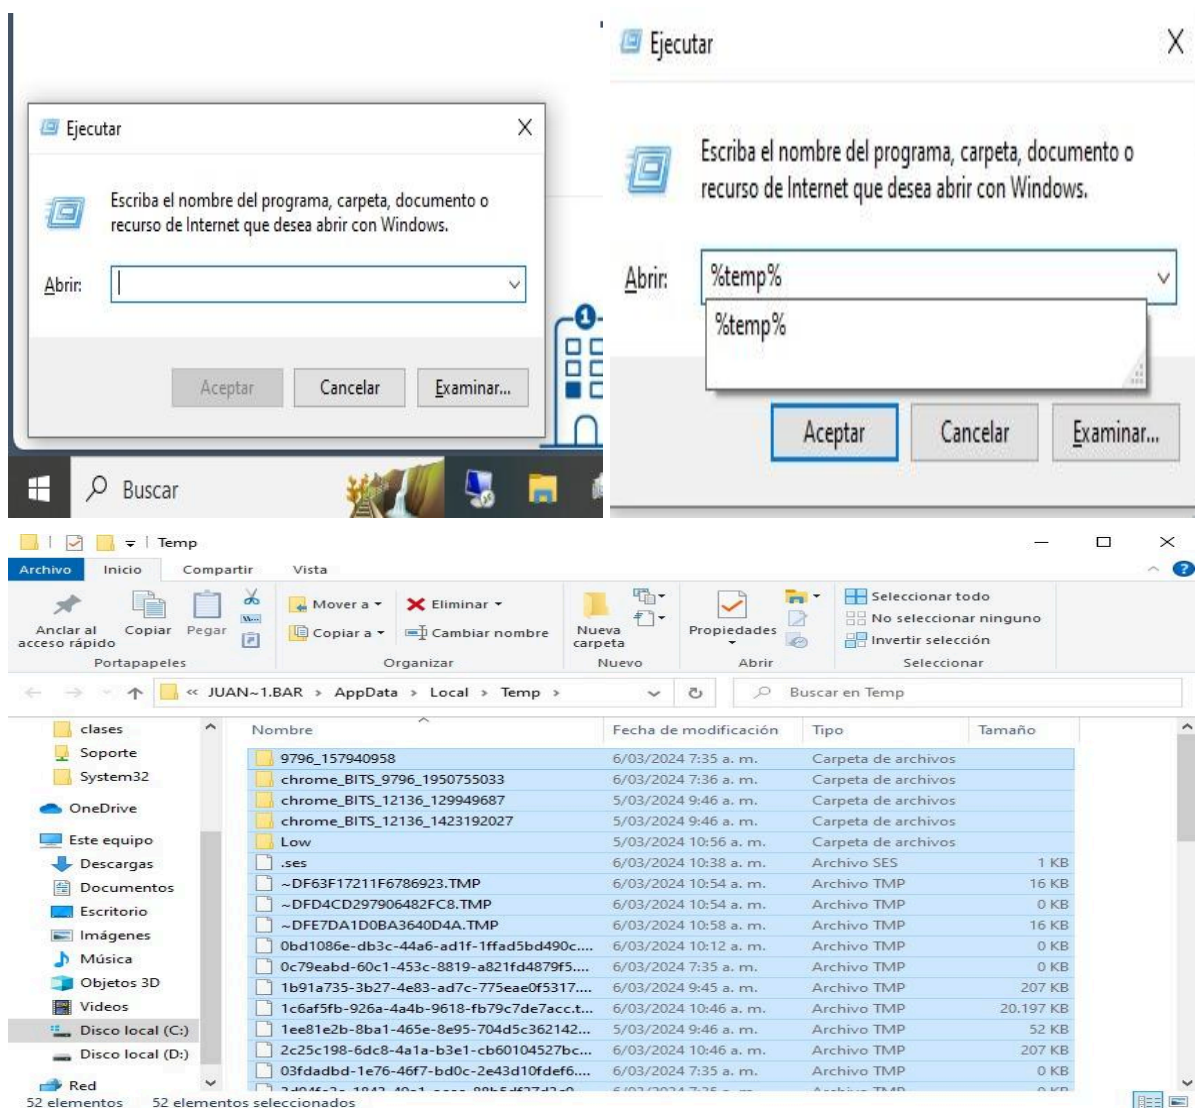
Ejecutar

Escriba el nombre del programa, carpeta, documento o recurso de Internet que desea abrir con Windows.

Abrir:

Aceptar Cancelar Examinar...

Buscar

Ejecutar

Escriba el nombre del programa, carpeta, documento o recurso de Internet que desea abrir con Windows.

Abrir: %temp%

%temp%

Aceptar Cancelar Examinar...

Temp

Archivo Inicio Compartir Vista

Anclar al acceso rápido Copiar Pegar
Portapapeles

Mover a Eliminar
Copiar a Cambiar nombre
Organizar

Nueva carpeta
Nuevo

Propiedades
Abrir

Seleccionar todo
No seleccionar ninguno
Invertir selección
Seleccionar

« JUAN~1.BAR › AppData › Local › Temp ›

Buscar en Temp

clases
Soporte
System32
OneDrive
Este equipo
Descargas
Documentos
Escritorio
Imágenes
Música
Objetos 3D
Videos
Disco local (C:)
Disco local (D:)
Red

| Nombre | Fecha de modificación | Tipo | Tamaño |
|---|---|---|---|
| 9796_157940958 | 6/03/2024 7:35 a. m. | Carpeta de archivos | |
| chrome_BITS_9796_1950755033 | 6/03/2024 7:36 a. m. | Carpeta de archivos | |
| chrome_BITS_12136_129949687 | 5/03/2024 9:46 a. m. | Carpeta de archivos | |
| chrome_BITS_12136_1423192027 | 5/03/2024 9:46 a. m. | Carpeta de archivos | |
| Low | 5/03/2024 10:56 a. m. | Carpeta de archivos | |
| .ses | 6/03/2024 10:38 a. m. | Archivo SES | 1 KB |
| ~DF63F17211F6786923.TMP | 6/03/2024 10:54 a. m. | Archivo TMP | 16 KB |
| ~DFD4CD297906482FC8.TMP | 6/03/2024 10:54 a. m. | Archivo TMP | 0 KB |
| ~DFE7DA1D0BA3640D4A.TMP | 6/03/2024 10:58 a. m. | Archivo TMP | 16 KB |
| 0bd1086e-db3c-44a6-ad1f-1ffad5bd490c.... | 6/03/2024 10:12 a. m. | Archivo TMP | 0 KB |
| 0c79eabd-60c1-453c-8819-a821fd4879f5.... | 6/03/2024 7:35 a. m. | Archivo TMP | 0 KB |
| 1b91a735-3b27-4e83-ad7c-775eae0f5317.... | 6/03/2024 9:45 a. m. | Archivo TMP | 207 KB |
| 1c6af5fb-926a-4a4b-9618-fb79c7de7acc.t... | 6/03/2024 10:46 a. m. | Archivo TMP | 20.197 KB |
| 1ee81e2b-8ba1-465e-8e95-704d5c362142... | 5/03/2024 9:46 a. m. | Archivo TMP | 52 KB |
| 2c25c198-6dc8-4a1a-b3e1-cb60104527bc... | 6/03/2024 10:46 a. m. | Archivo TMP | 207 KB |
| 03fdadbd-1e76-46f7-bd0c-2e43d10fdef6.... | 6/03/2024 7:35 a. m. | Archivo TMP | 0 KB |
| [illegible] | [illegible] | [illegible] | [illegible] |

52 elementos 52 elementos seleccionados